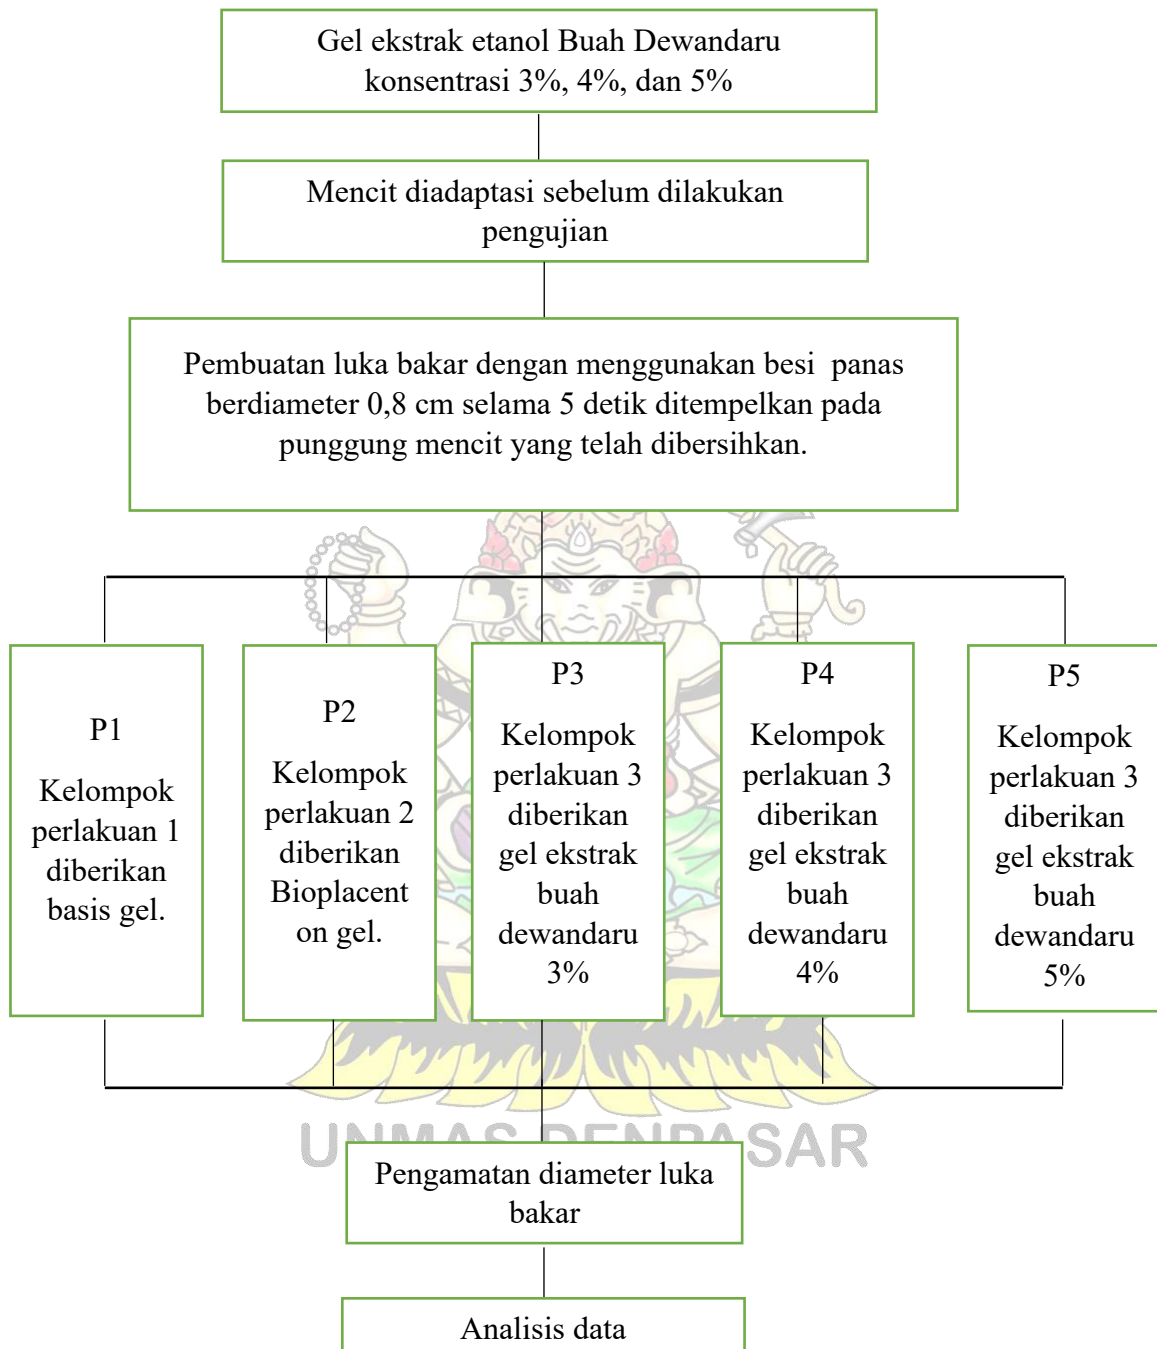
Gel ekstrak etanol Buah Dewandaru konsentrasi 3%, 4%, dan 5%

Mencit diadaptasi sebelum dilakukan pengujian

Pembuatan luka bakar dengan menggunakan besi panas berdiameter 0,8 cm selama 5 detik ditempelkan pada punggung mencit yang telah dibersihkan.

P1

Kelompok perlakuan 1 diberikan basis gel.

P2

Kelompok perlakuan 2 diberikan Bioplacent on gel.

P3

Kelompok perlakuan 3 diberikan gel ekstrak buah dewandaru 3%

P4

Kelompok perlakuan 3 diberikan gel ekstrak buah dewandaru 4%

P5

Kelompok perlakuan 3 diberikan gel ekstrak buah dewandaru 5%

UNMAS DENPASAR

Pengamatan diameter luka bakar

Analisis data